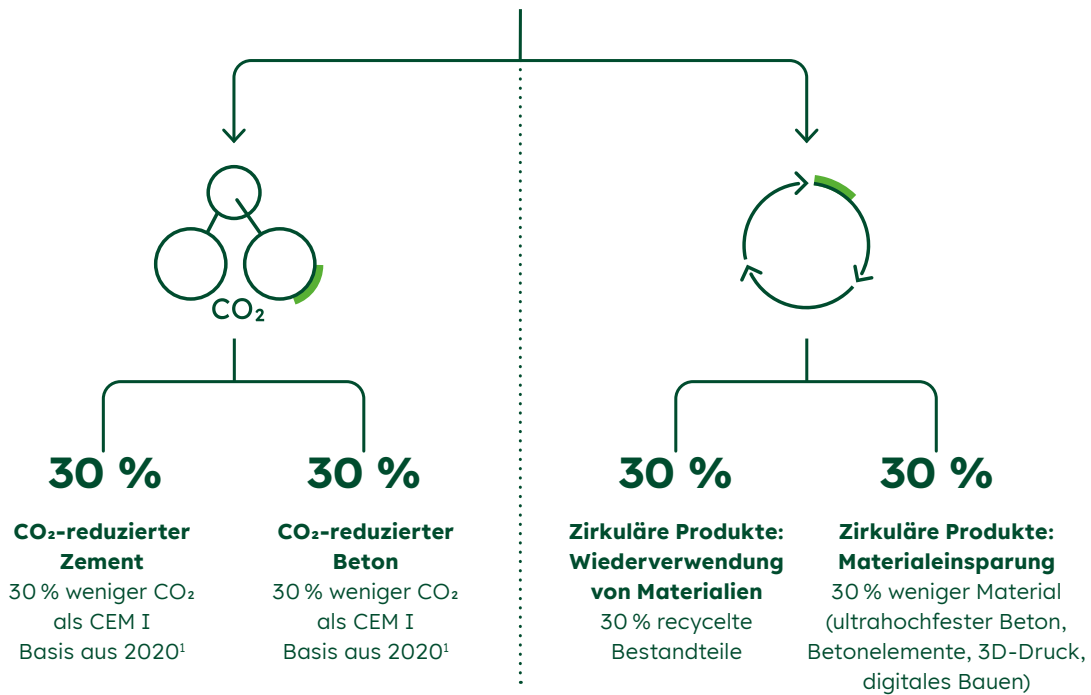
$CO_2$

30 %

**$CO_2$-reduzierter Zement**
30 % weniger $CO_2$ als CEM I
Basis aus 2020$^1$

30 %

**$CO_2$-reduzierter Beton**
30 % weniger $CO_2$ als CEM I
Basis aus 2020$^1$

30 %

**Zirkuläre Produkte: Wiederverwendung von Materialien**
30 % recycelte Bestandteile

30 %

**Zirkuläre Produkte: Materialeinsparung**
30 % weniger Material (ultrahochfester Beton, Betonelemente, 3D-Druck, digitales Bauen)